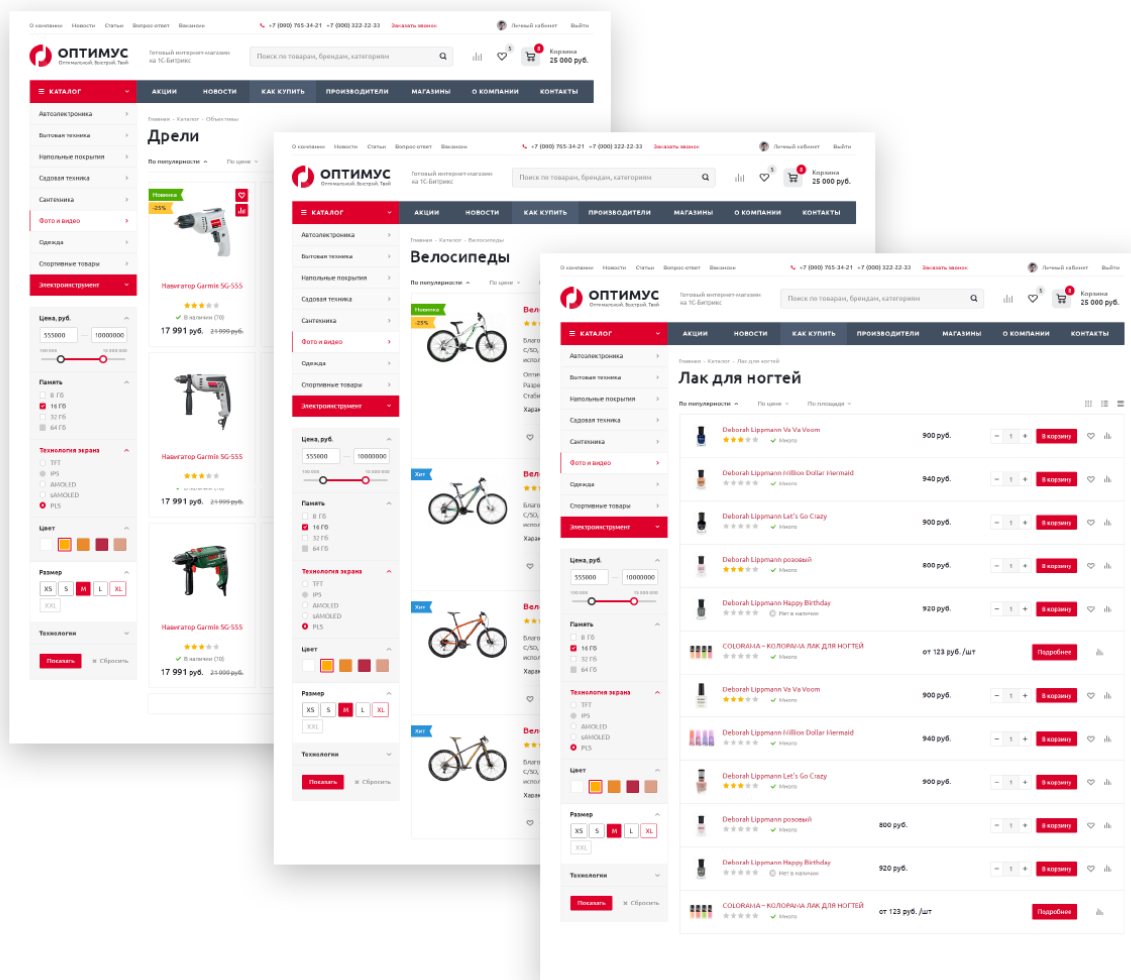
О компании Новости Статьи Вопрос-ответ Вакансии +7 (000) 765-34-21 +7 (000) 322-22-33 Заказать звонок Личный кабинет Выйти

ОПТИМУС Оптимальный Быстрый Твой
Готовый интернет-магазин на 1С-Битрикс
Поиск по товарам, брендам, категориям
Корзина 25 000 руб.

КАТАЛОГ АКЦИИ НОВОСТИ КАК КУПИТЬ ПРОИЗВОДИТЕЛИ МАГАЗИНЫ О КОМПАНИИ КОНТАКТЫ

Автоэлектроника
Бытовая техника
Напольные покрытия
Садовая техника
Сантехника
Фото и видео
Одежда
Спортивные товары
Электроинструмент

Главная - Каталог - Объективы
Дрели
По популярности По цене

Новинка
-25%
Навигатор Garmin SG-555
В наличии (78)
17 991 руб. 21 999 руб.
Навигатор Garmin SG-555
17 991 руб. 21 999 руб.
Навигатор Garmin SG-555
В наличии (78)
17 991 руб. 21 999 руб.

Цена, руб.
555000 10000000
Память
8 ГБ
16 ГБ
32 ГБ
64 ГБ
Технология экрана
TFT
IPS
AMOLED
sAMOLED
PLS
Цвет
Размер
XS S M L XL XXL
Технологии
Показать Сбросить

О компании Новости Статьи Вопрос-ответ Вакансии +7 (000) 765-34-21 +7 (000) 322-22-33 Заказать звонок Личный кабинет Выйти
ОПТИМУС Оптимальный Быстрый Твой
Готовый интернет-магазин на 1С-Битрикс
Поиск по товарам, брендам, категориям
Корзина 25 000 руб.
КАТАЛОГ АКЦИИ НОВОСТИ КАК КУПИТЬ ПРОИЗВОДИТЕЛИ МАГАЗИНЫ О КОМПАНИИ КОНТАКТЫ
Главная - Каталог - Велосипеды
Велосипеды
По популярности По цене
Новинка -25% Хит Хит Хит
Вело

О компании Новости Статьи Вопрос-ответ Вакансии +7 (000) 765-34-21 +7 (000) 322-22-33 Заказать звонок Личный кабинет Выйти
ОПТИМУС Оптимальный Быстрый Твой
Готовый интернет-магазин на 1С-Битрикс
Поиск по товарам, брендам, категориям
Корзина 25 000 руб.
КАТАЛОГ АКЦИИ НОВОСТИ КАК КУПИТЬ ПРОИЗВОДИТЕЛИ МАГАЗИНЫ О КОМПАНИИ КОНТАКТЫ
Главная - Каталог - Лак для ногтей
Лак для ногтей
По популярности По цене По площади

| | | | |
|---|---|---|---|
| Deborah Lippmann Va Va Voom | Много | 900 руб. | В корзину |
| Deborah Lippmann Million Dollar Mermaid | Много | 940 руб. | В корзину |
| Deborah Lippmann Let's Go Crazy | Много | 900 руб. | В корзину |
| Deborah Lippmann розовый | Много | 800 руб. | В корзину |
| Deborah Lippmann Happy Birthday | Нет в наличии | 920 руб. | В корзину |
| COLORANA – КОЛОРАНА ЛАК ДЛЯ НОГТЕЙ | Много | от 123 руб. /шт | Подробнее |
| Deborah Lippmann Va Va Voom | Много | 900 руб. | В корзину |
| Deborah Lippmann Million Dollar Mermaid | Много | 940 руб. | В корзину |
| Deborah Lippmann Let's Go Crazy | Много | 900 руб. | В корзину |
| Deborah Lippmann розовый | Много | 800 руб. | В корзину |
| Deborah Lippmann Happy Birthday | Нет в наличии | 920 руб. | В корзину |
| COLORANA – КОЛОРАНА ЛАК ДЛЯ НОГТЕЙ | Много | от 123 руб. /шт | Подробнее |